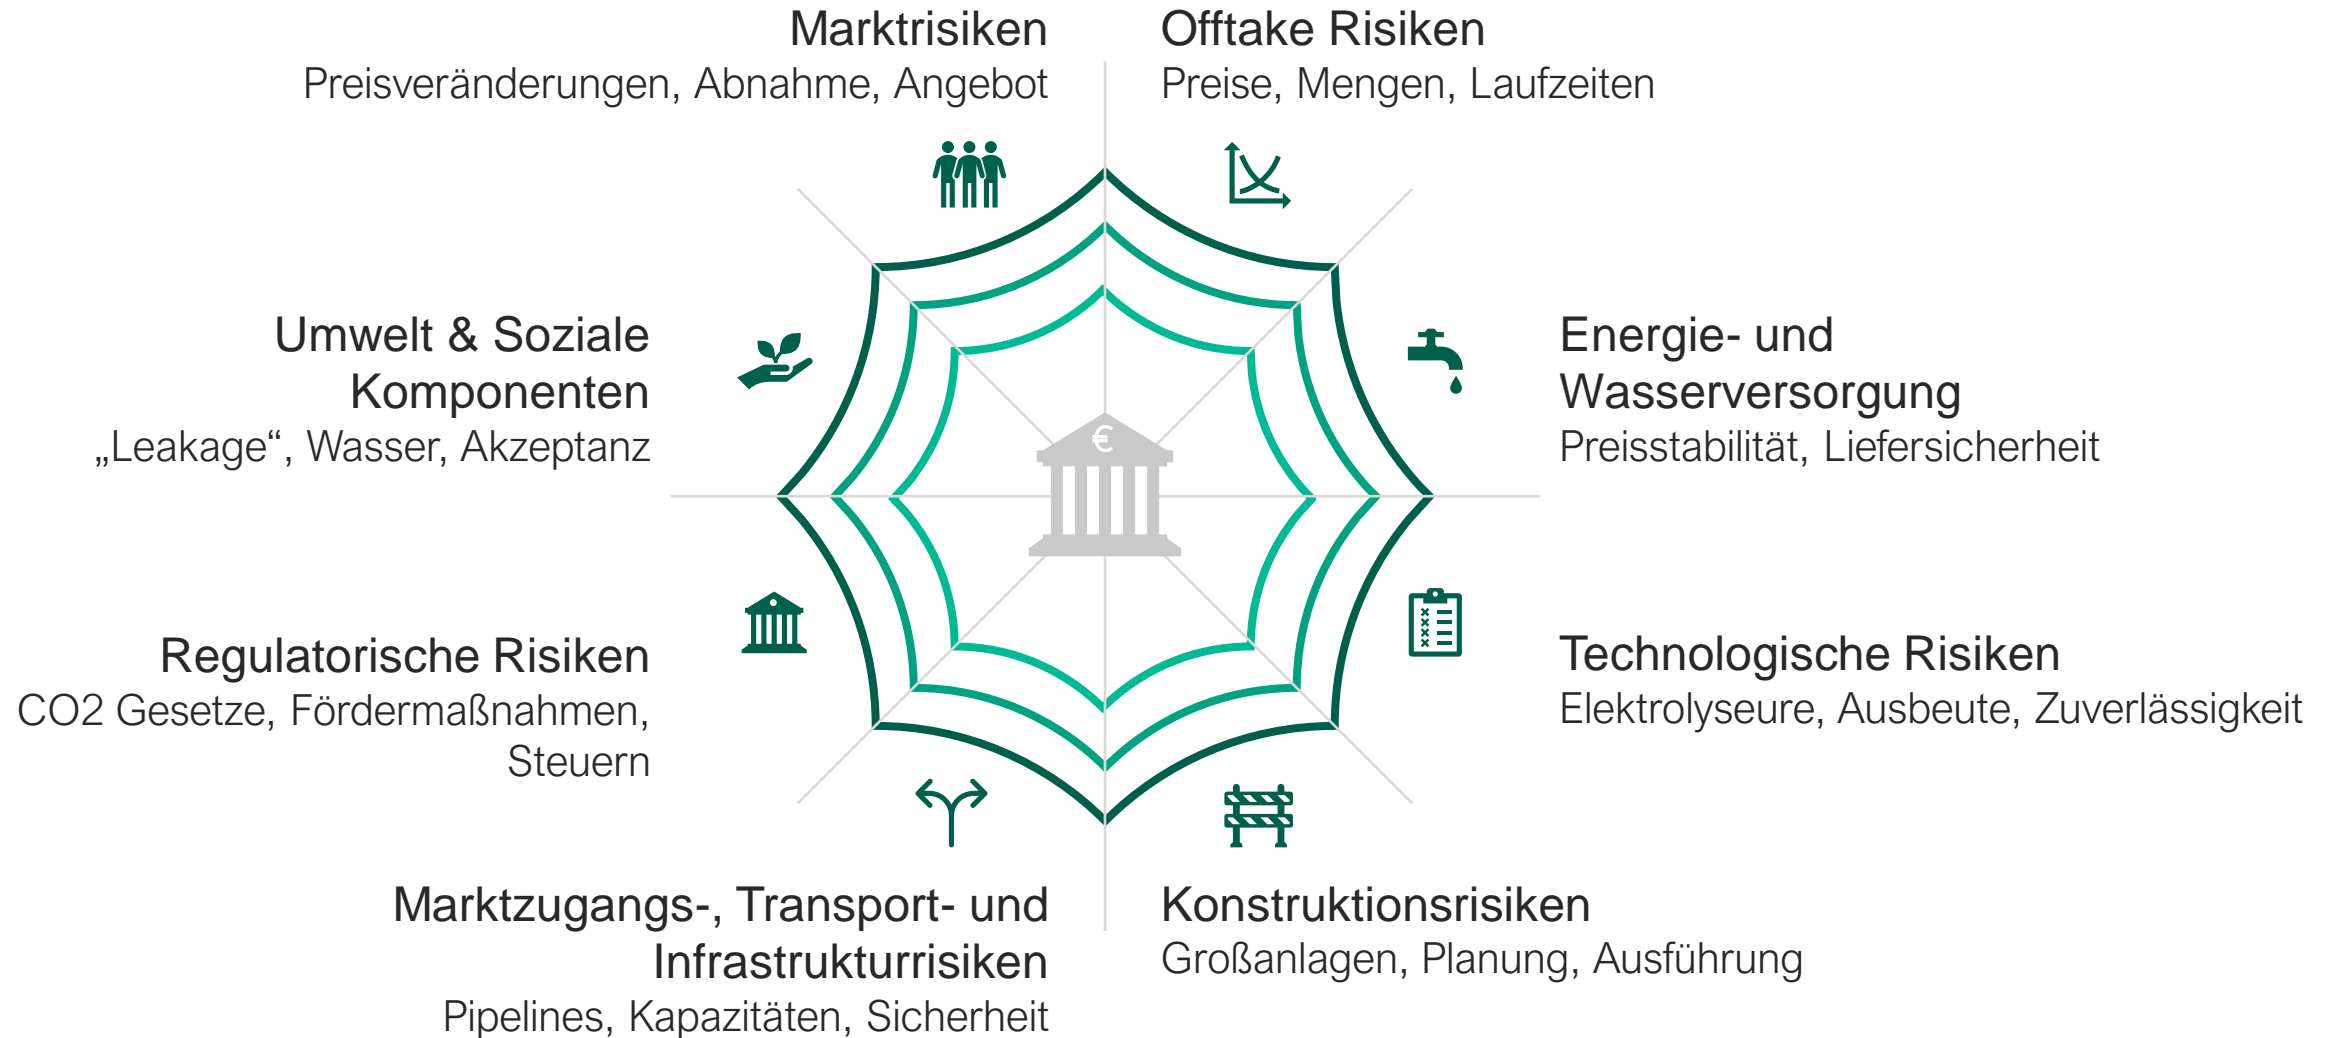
Marktrisiken
Preisveränderungen, Abnahme, Angebot

Offtake Risiken
Preise, Mengen, Laufzeiten

Umwelt & Soziale Komponenten
„Leakage“, Wasser, Akzeptanz

Energie- und Wasserversorgung
Preisstabilität, Liefersicherheit

€

Regulatorische Risiken
CO2 Gesetze, Fördermaßnahmen, Steuern

Technologische Risiken
Elektrolyseure, Ausbeute, Zuverlässigkeit

Marktzugangs-, Transport- und Infrastrukturrisiken
Pipelines, Kapazitäten, Sicherheit

Konstruktionsrisiken
Großanlagen, Planung, Ausführung